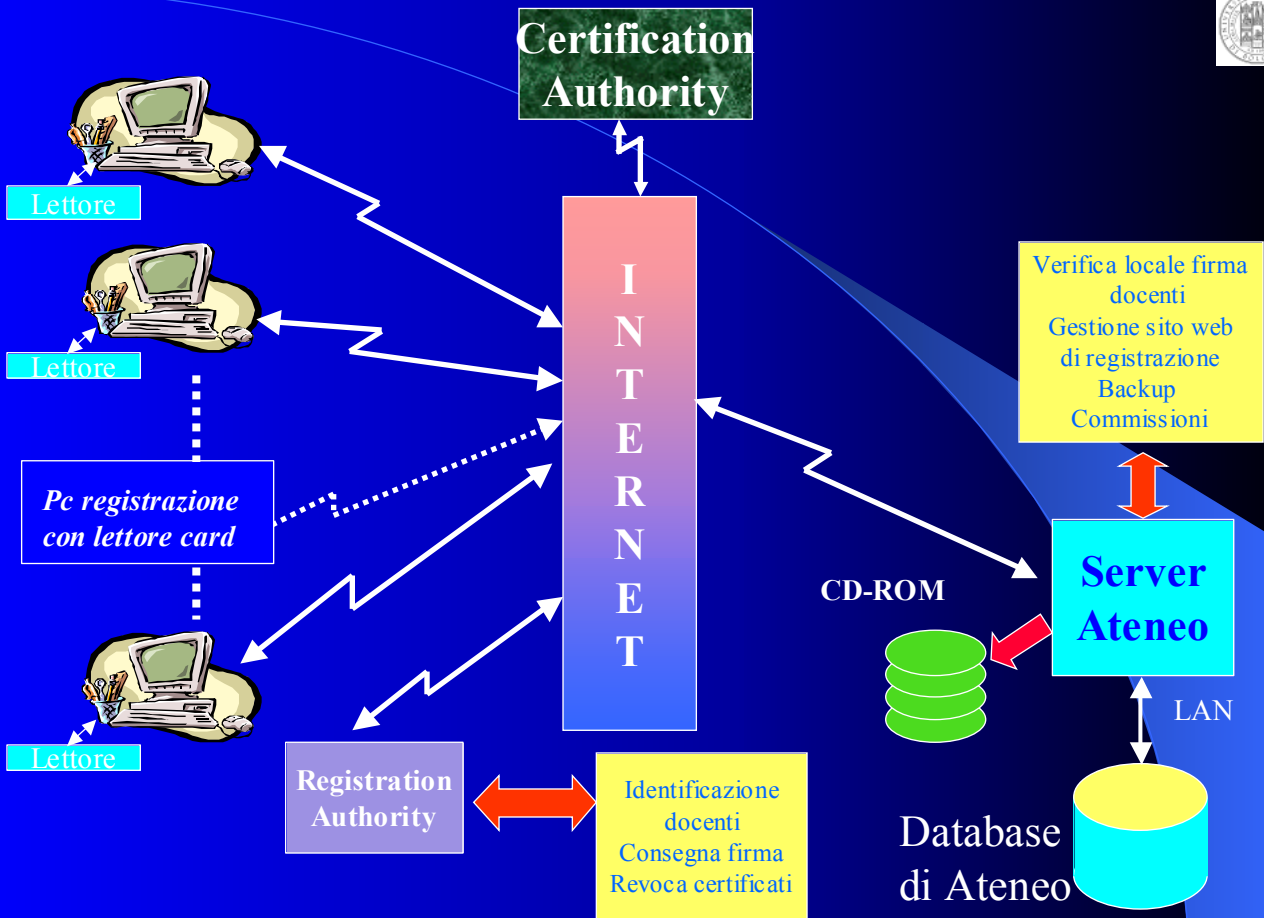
Certification Authority

Lettore

Lettore

Pc registrazione con lettore card

Lettore

I N T E R N E T

Verifica locale firma docenti
Gestione sito web di registrazione
Backup
Commissioni

Server Ateneo

CD-ROM

LAN

Registration Authority

Identificazione docenti
Consegna firma
Revoca certificati

Database di Ateneo